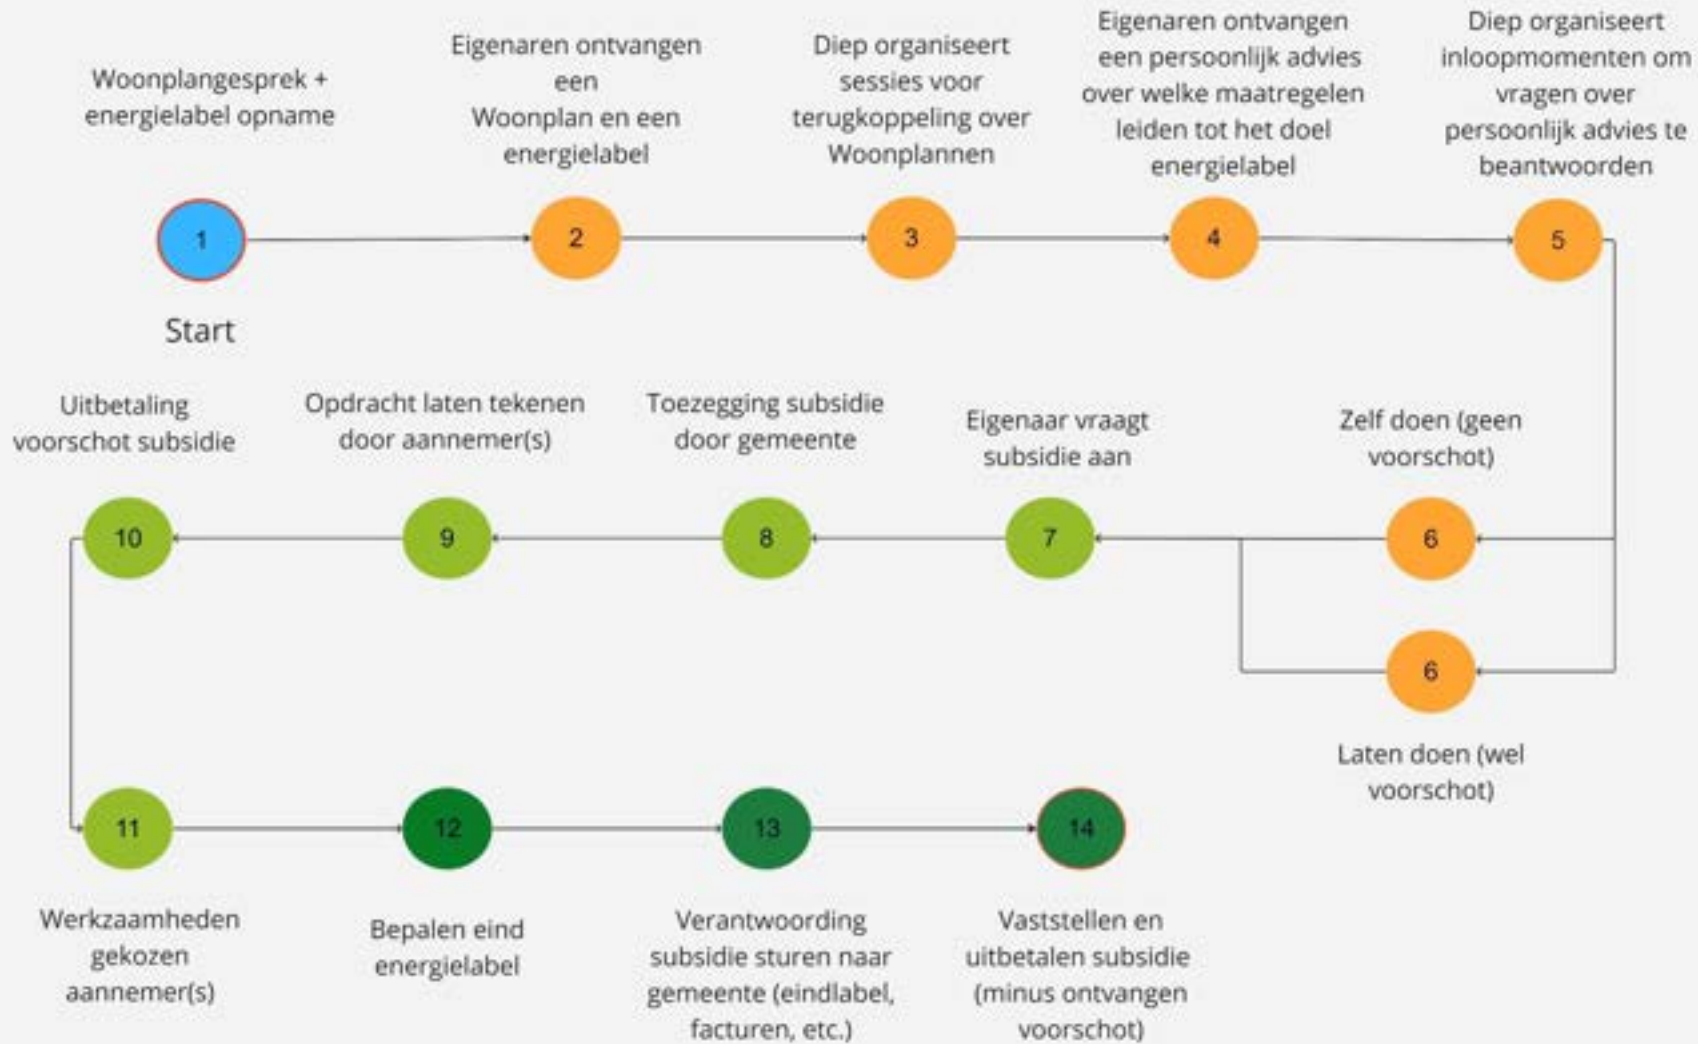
Woonplangesprek + energielabel opname

1

Start

Eigenaren ontvangen een Woonplan en een energielabel

2

Diep organiseert sessies voor terugkoppeling over Woonplannen

3

Eigenaren ontvangen een persoonlijk advies over welke maatregelen leiden tot het doel energielabel

4

Diep organiseert inloopmomenten om vragen over persoonlijk advies te beantwoorden

5

Zelf doen (geen voorschot)

6

6

Laten doen (wel voorschot)

Eigenaar vraagt subsidie aan

7

Toezegging subsidie door gemeente

8

Opdracht laten tekenen door aannemer(s)

9

Uitbetaling voorschot subsidie

10

11

Werkzaamheden gekozen aannemer(s)

12

Bepalen eind energielabel

13

Verantwoording subsidie sturen naar gemeente (eindlabel, facturen, etc.)

14

Vaststellen en uitbetalen subsidie (minus ontvangen voorschot)